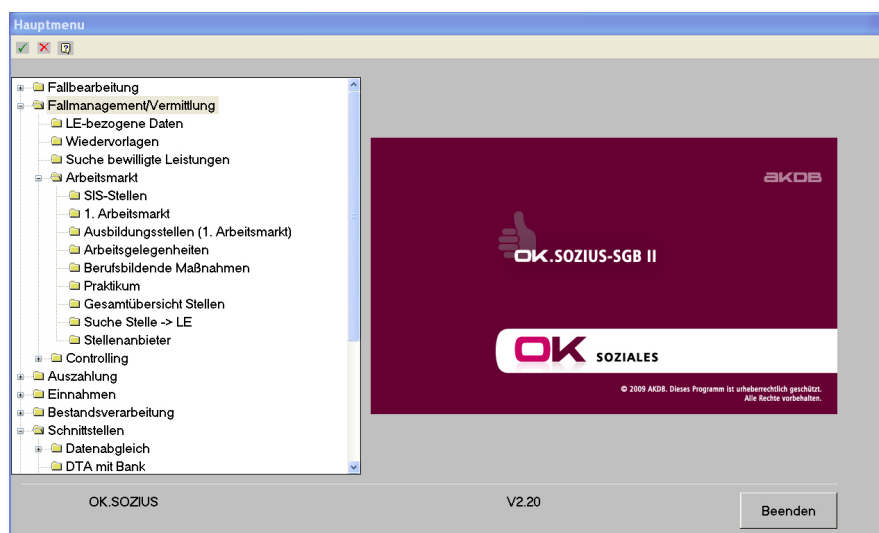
Hauptmenu

Fallbearbeitung
Fallmanagement/Vermittlung
LE-bezogene Daten
Wiedervorlagen
Suche bewilligte Leistungen
Arbeitsmarkt
SIS-Stellen
1. Arbeitsmarkt
Ausbildungsstellen (1. Arbeitsmarkt)
Arbeitsgelegenheiten
Berufsbildende Maßnahmen
Praktikum
Gesamtübersicht Stellen
Suche Stelle -> LE
Stellenanbieter
Controlling
Auszahlung
Einnahmen
Bestandsverarbeitung
Schnittstellen
Datenabgleich
DTA mit Bank

AKDB

OK.SOZIUS-SGB II

OK SOZIALES

© 2009 AKDB. Dieses Programm ist urheberrechtlich geschützt. Alle Rechte vorbehalten.

OK.SOZIUS
V2.20
Beenden